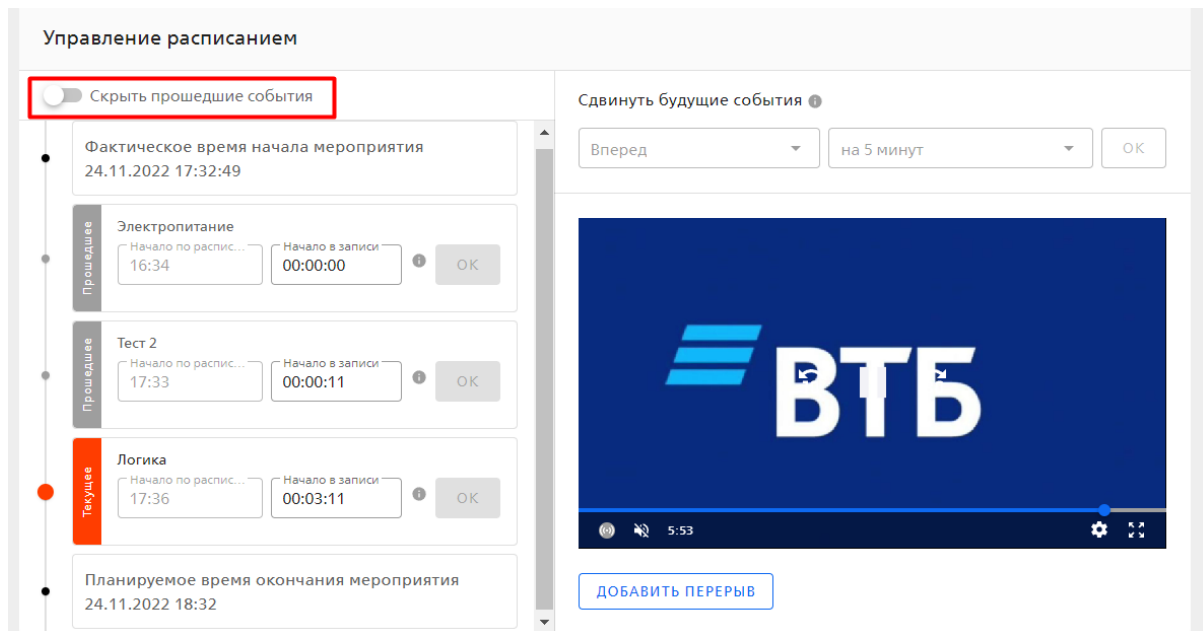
Управление расписанием

Скрыть прошедшие события

Фактическое время начала мероприятия
24.11.2022 17:32:49

Прошедшее
Электропитание
Начало по распис...
16:34
Начало в записи
00:00:00
OK

Прошедшее
Тест 2
Начало по распис...
17:33
Начало в записи
00:00:11
OK

Текущее
Логика
Начало по распис...
17:36
Начало в записи
00:03:11
OK

Планируемое время окончания мероприятия
24.11.2022 18:32

Сдвинуть будущие события

Вперед
на 5 минут
OK

ВТБ

5:53

ДОБАВИТЬ ПЕРЕРЫВ